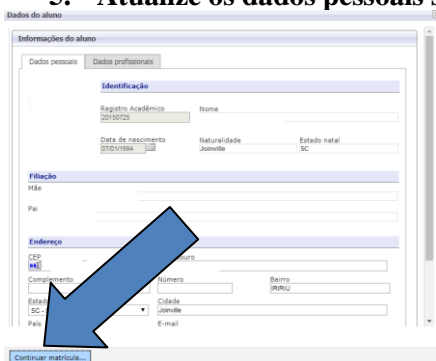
3. Atualize os dados pessoais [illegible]

Dados do aluno

Informações do aluno

Dados pessoais | Dados profissionais

Identificação

Registro Acadêmico
20150725

Nome

Data de nascimento
07/01/1984

Naturalidade
Joinville

Estado natal
SC

Filiação

Mãe

Pai

Endereço

CEP

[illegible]ouro

Complemento

Número

Bairro
IRIRIU

Estad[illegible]
SC - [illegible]

Cidade
Joinville

País

E-mail

Continuar matrícula...